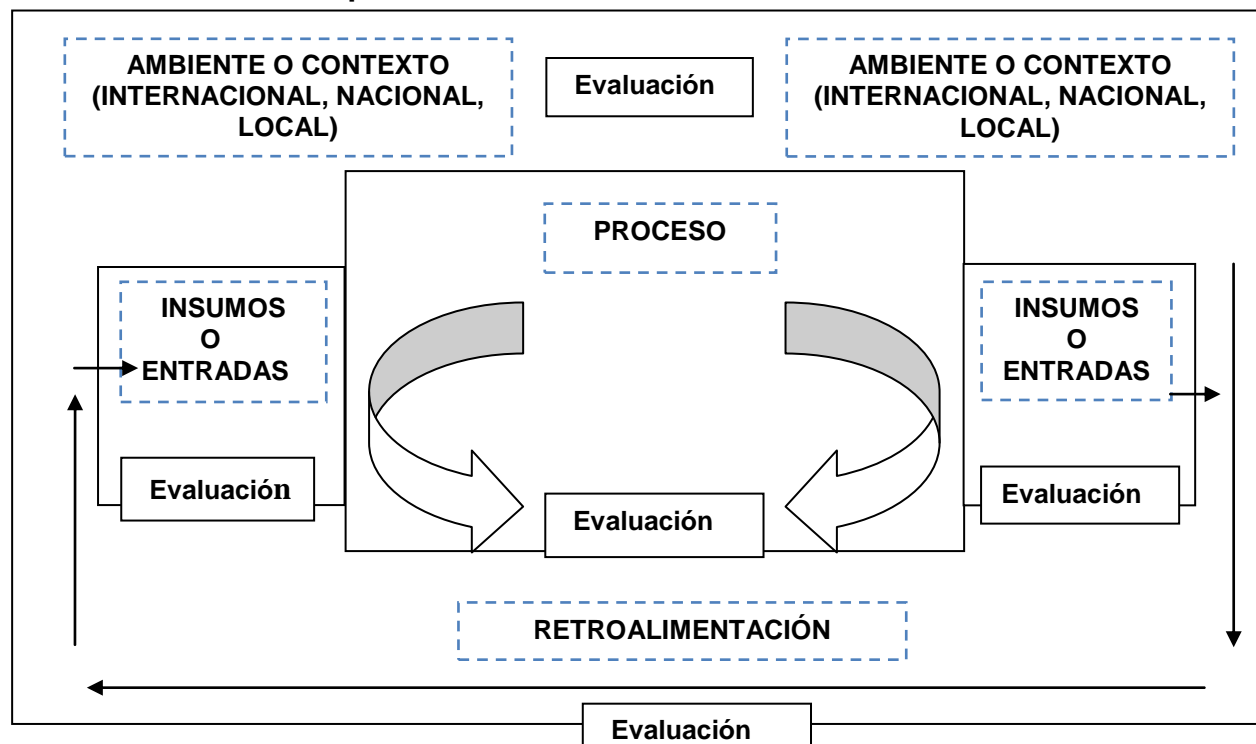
AMBIENTE O CONTEXTO (INTERNACIONAL, NACIONAL, LOCAL)

Evaluación

AMBIENTE O CONTEXTO (INTERNACIONAL, NACIONAL, LOCAL)

PROCESO

INSUMOS O ENTRADAS

INSUMOS O ENTRADAS

Evaluación

Evaluación

Evaluación

RETROALIMENTACIÓN

Evaluación